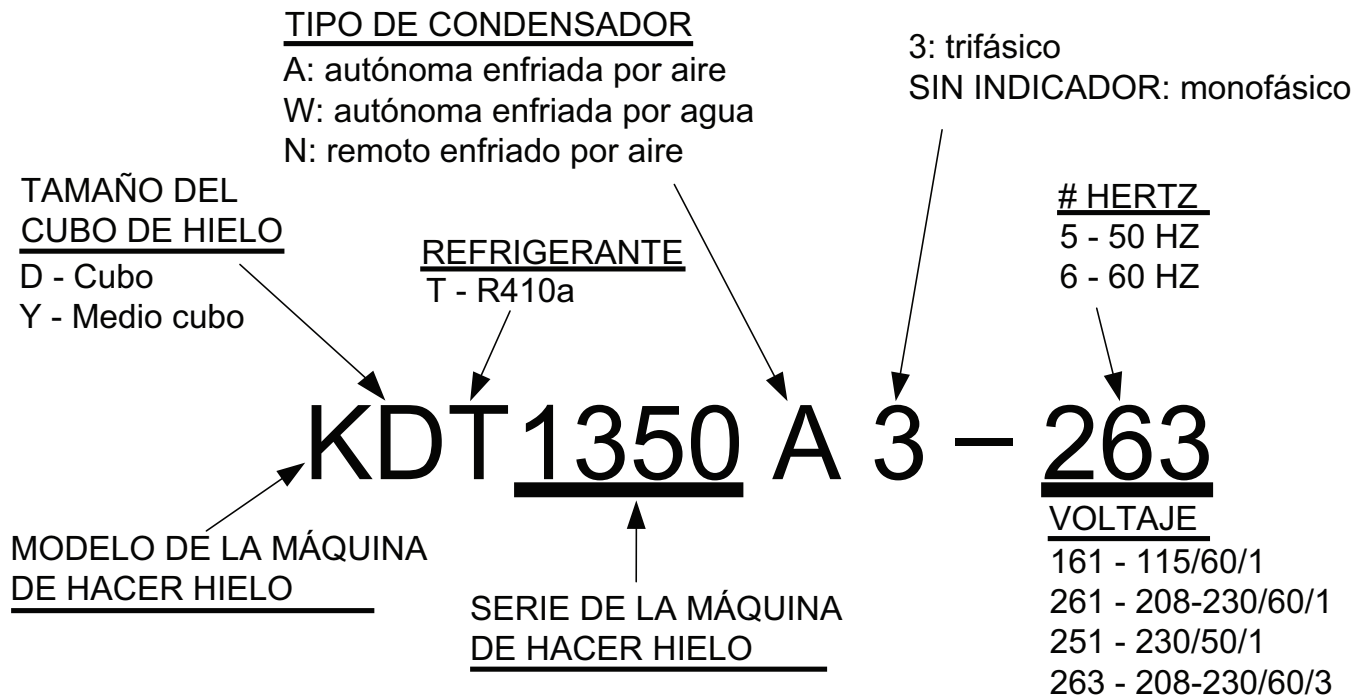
TIPO DE CONDENSADOR
A: autónoma enfriada por aire
W: autónoma enfriada por agua
N: remoto enfriado por aire

3: trifásico
SIN INDICADOR: monofásico

TAMAÑO DEL CUBO DE HIELO
D - Cubo
Y - Medio cubo

REFRIGERANTE
T - R410a

# HERTZ
5 - 50 HZ
6 - 60 HZ

KDT1350 A 3 – 263

MODELO DE LA MÁQUINA DE HACER HIELO

SERIE DE LA MÁQUINA DE HACER HIELO

VOLTAJE
161 - 115/60/1
261 - 208-230/60/1
251 - 230/50/1
263 - 208-230/60/3